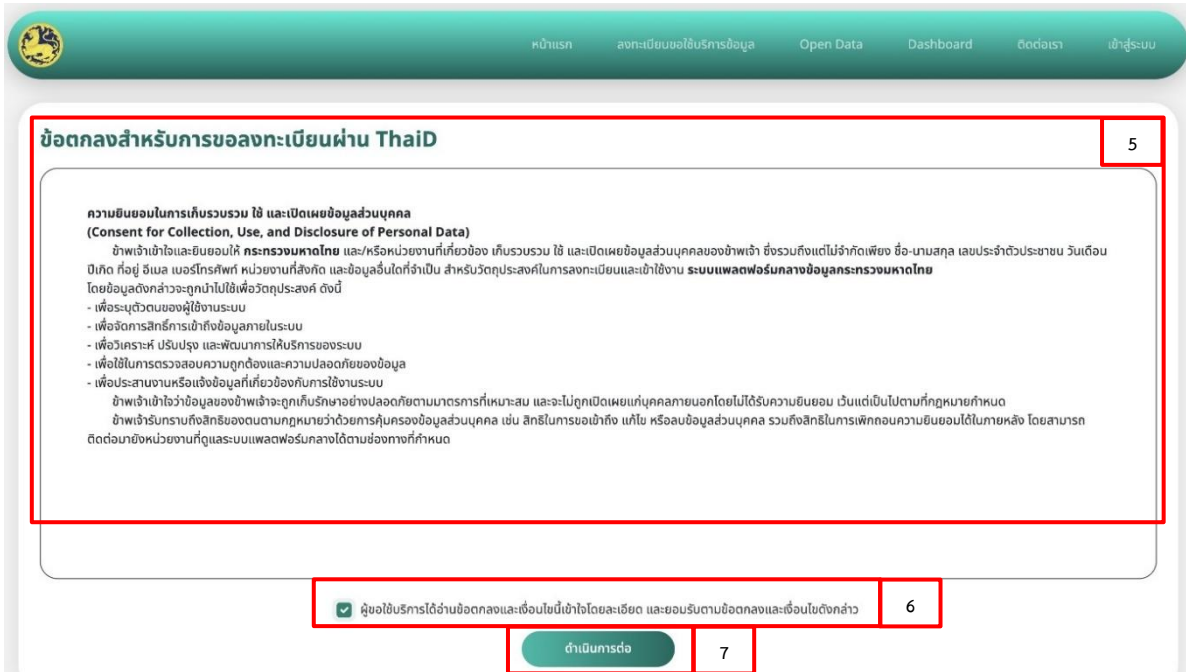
หน้าแรก ลงทะเบียนขอใช้บริการข้อมูล Open Data Dashboard ติดต่อเรา เข้าสู่ระบบ

ข้อตกลงสำหรับการขอลงทะเบียนผ่าน ThaiD

5

ความยินยอมในการเก็บรวบรวม ใช้ และเปิดเผยข้อมูลส่วนบุคคล
(Consent for Collection, Use, and Disclosure of Personal Data)

ข้าพเจ้าเข้าใจและยินยอมให้ กระทรวงมหาดไทย และ/หรือหน่วยงานที่เกี่ยวข้อง เก็บรวบรวม ใช้ และเปิดเผยข้อมูลส่วนบุคคลของข้าพเจ้า ซึ่งรวมถึงแต่ไม่จำกัดเพียง ชื่อ-นามสกุล เลขประจำตัวประชาชน วันเดือนปีเกิด ที่อยู่ อีเมล เบอร์โทรศัพท์ หน่วยงานที่สังกัด และข้อมูลอื่นใดที่จำเป็น สำหรับวัตถุประสงค์ในการลงทะเบียนและเข้าใช้งาน ระบบแพลตฟอร์มกลางข้อมูลกระทรวงมหาดไทย โดยข้อมูลดังกล่าวจะถูกนำไปใช้เพื่อวัตถุประสงค์ ดังนี้
- เพื่อระบุตัวตนของผู้ใช้งานระบบ
- เพื่อจัดการสิทธิ์การเข้าถึงข้อมูลภายในระบบ
- เพื่อวิเคราะห์ ปรับปรุง และพัฒนาการให้บริการของระบบ
- เพื่อใช้ในการตรวจสอบความถูกต้องและความปลอดภัยของข้อมูล
- เพื่อประสานงานหรือแจ้งข้อมูลที่เกี่ยวข้องกับการใช้งานระบบ

ข้าพเจ้าเข้าใจว่าข้อมูลของข้าพเจ้าจะถูกเก็บรักษาอย่างปลอดภัยตามมาตรการที่เหมาะสม และจะไม่ถูกเปิดเผยแก่บุคคลภายนอกโดยไม่ได้รับความยินยอม เว้นแต่เป็นไปตามที่กฎหมายกำหนด

ข้าพเจ้ารับทราบถึงสิทธิของตนตามกฎหมายว่าด้วยการคุ้มครองข้อมูลส่วนบุคคล เช่น สิทธิในการขอเข้าถึง แก้ไข หรือลบข้อมูลส่วนบุคคล รวมถึงสิทธิในการเพิกถอนความยินยอมได้ในภายหลัง โดยสามารถติดต่อมายังหน่วยงานที่ดูแลระบบแพลตฟอร์มกลางได้ตามช่องทางที่กำหนด

ผู้ขอใช้บริการได้อ่านข้อตกลงและเงื่อนไขนี้เข้าใจโดยละเอียด และยอมรับตามข้อตกลงและเงื่อนไขดังกล่าว

6

ดำเนินการต่อ

7